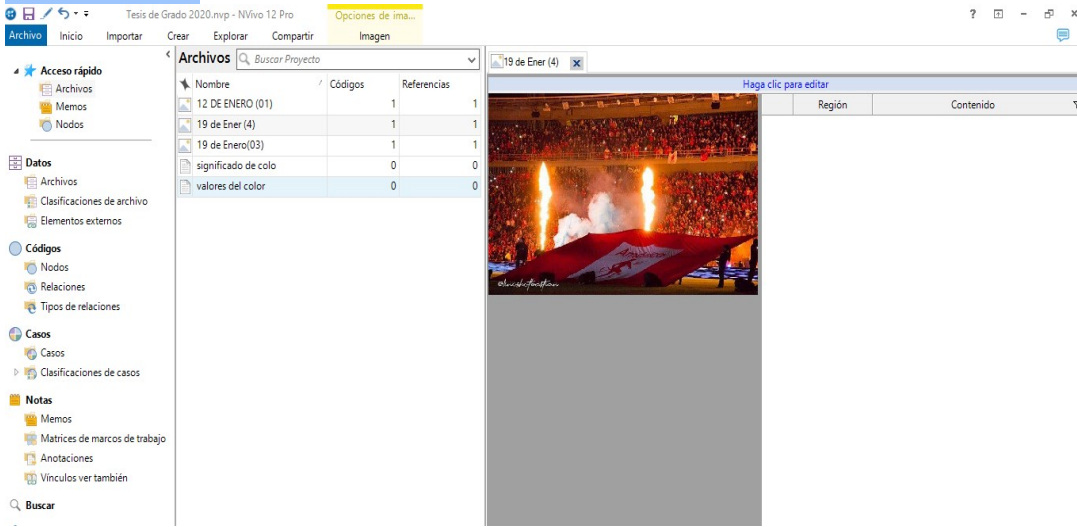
Tesis de Grado 2020.nvp - NVivo 12 Pro

Opciones de ima...

Archivo Inicio Importar Crear Explorar Compartir

Imagen

? – ×

Acceso rápido
Archivos
Memos
Nodos

Datos
Archivos
Clasificaciones de archivo
Elementos externos

Códigos
Nodos
Relaciones
Tipos de relaciones

Casos
Casos
Clasificaciones de casos

Notas
Memos
Matrices de marcos de trabajo
Anotaciones
Vínculos ver también

Buscar

Archivos Buscar Proyecto

| Nombre | Códigos | Referencias |
|---|---|---|
| 12 DE ENERO (01) | 1 | 1 |
| 19 de Ener (4) | 1 | 1 |
| 19 de Enero(03) | 1 | 1 |
| significado de colo | 0 | 0 |
| valores del color | 0 | 0 |

19 de Ener (4)

Haga clic para editar

| Región | Contenido |
|---|---|

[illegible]